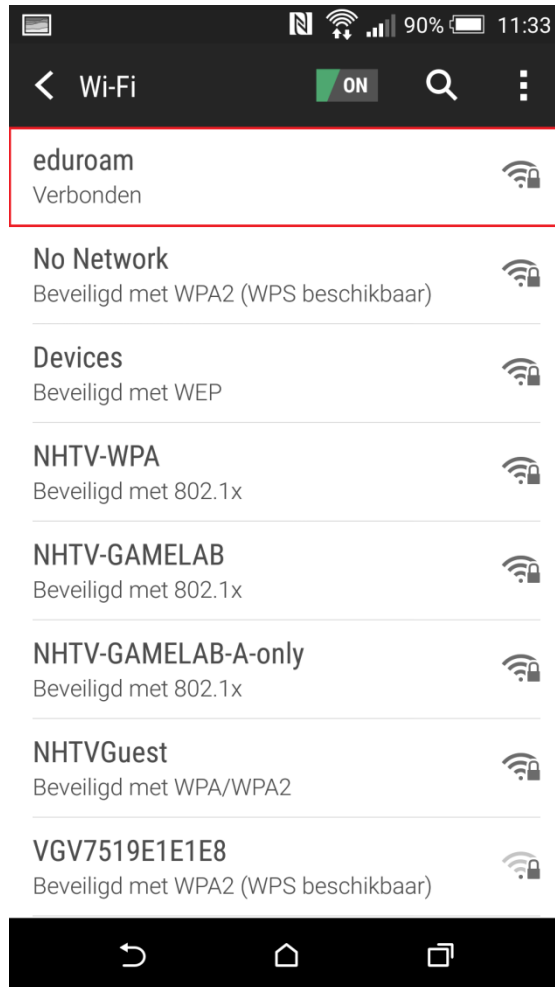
90% 11:33

Wi-Fi ON

eduroam
Verbonden

No Network
Beveiligd met WPA2 (WPS beschikbaar)

Devices
Beveiligd met WEP

NHTV-WPA
Beveiligd met 802.1x

NHTV-GAMELAB
Beveiligd met 802.1x

NHTV-GAMELAB-A-only
Beveiligd met 802.1x

NHTVGuest
Beveiligd met WPA/WPA2

VGV7519E1E1E8
Beveiligd met WPA2 (WPS beschikbaar)